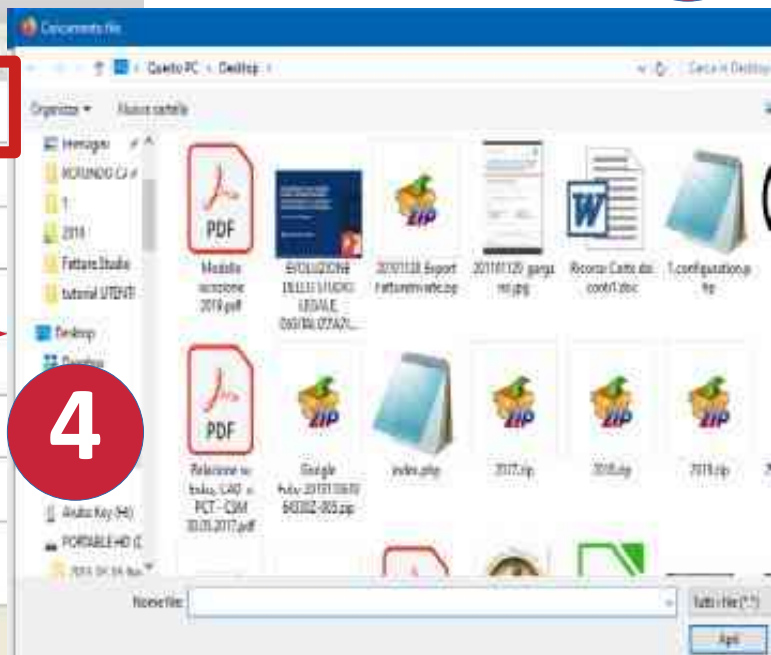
Caricamento file

Questo PC › Desktop ›

Cerca in Desktop

Organizza ▾ Nuova cartella

Immagini

ROTUNDO CJ

1

2019

Fatture Studio

tutorial UTENTI

Desktop

4

Audio Key (H:)

PORTABLE HD (

PDF

Modello iscrizione 2019.pdf

EVOLUZIONE DELLO STUDIO LEGALE 06/06/2017 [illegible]

ZIP

20181128 Export Fatture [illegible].zip

20181120 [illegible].jpg

Ricorso Corte dei conti1.doc

1.configuration.php

PDF

Relazione su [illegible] PCT - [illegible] 2017.pdf

ZIP

Google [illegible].zip

index.php

ZIP

2017.zip

ZIP

2018.zip

ZIP

2019.zip

Nome file:

Tutti i file (*.*)

Apri